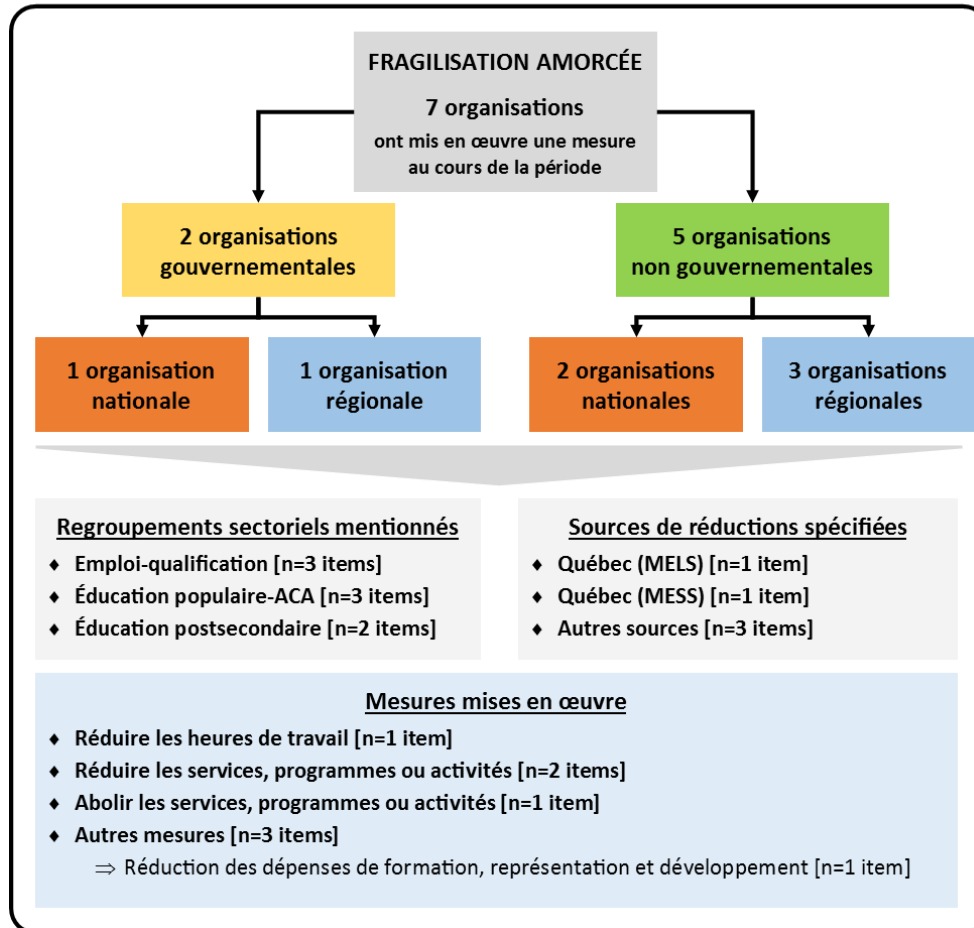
FRAGILISATION AMORCÉE

7 organisations

ont mis en œuvre une mesure au cours de la période

2 organisations gouvernementales

5 organisations non gouvernementales

1 organisation nationale

1 organisation régionale

2 organisations nationales

3 organisations régionales

Regroupements sectoriels mentionnés

♦ Emploi-qualification [n=3 items]
♦ Éducation populaire-ACA [n=3 items]
♦ Éducation postsecondaire [n=2 items]

Sources de réductions spécifiées

♦ Québec (MELS) [n=1 item]
♦ Québec (MESS) [n=1 item]
♦ Autres sources [n=3 items]

Mesures mises en œuvre

♦ Réduire les heures de travail [n=1 item]
♦ Réduire les services, programmes ou activités [n=2 items]
♦ Abolir les services, programmes ou activités [n=1 item]
♦ Autres mesures [n=3 items]
⇒ Réduction des dépenses de formation, représentation et développement [n=1 item]